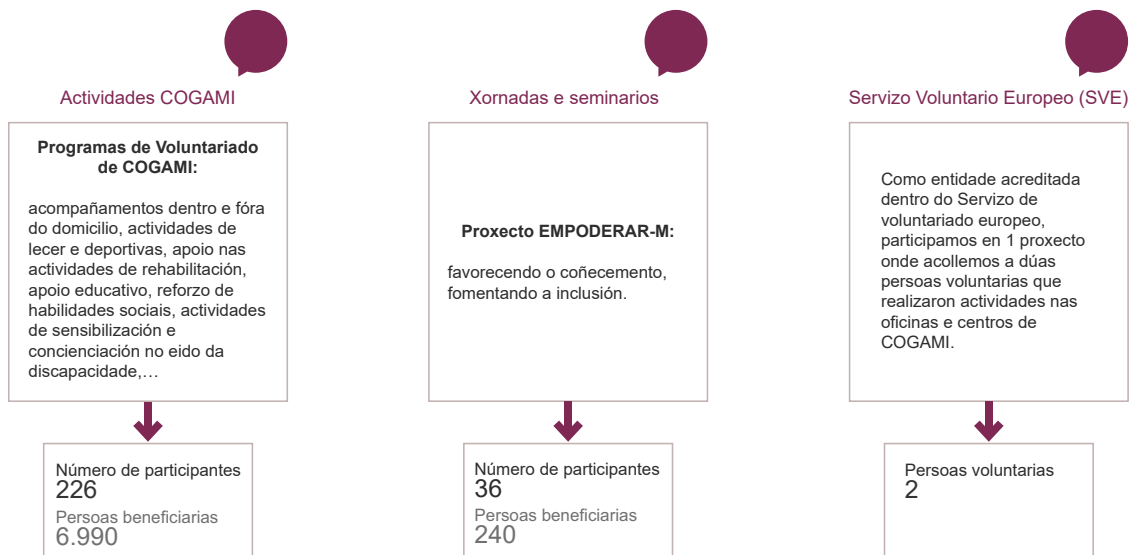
Actividades COGAMI

Programas de Voluntariado de COGAMI:

acompañamentos dentro e fóra do domicilio, actividades de lecer e deportivas, apoio nas actividades de rehabilitación, apoio educativo, reforzo de habilidades sociais, actividades de sensibilización e concienciación no eido da discapacidade,…

Número de participantes
226
Persoas beneficiarias
6.990

Xornadas e seminarios

Proxecto EMPODERAR-M:

favorecendo o coñecemento, fomentando a inclusión.

Número de participantes
36
Persoas beneficiarias
240

Servizo Voluntario Europeo (SVE)

Como entidade acreditada dentro do Servizo de voluntariado europeo, participamos en 1 proxecto onde acollemos a dúas persoas voluntarias que realizaron actividades nas oficinas e centros de COGAMI.

Persoas voluntarias
2